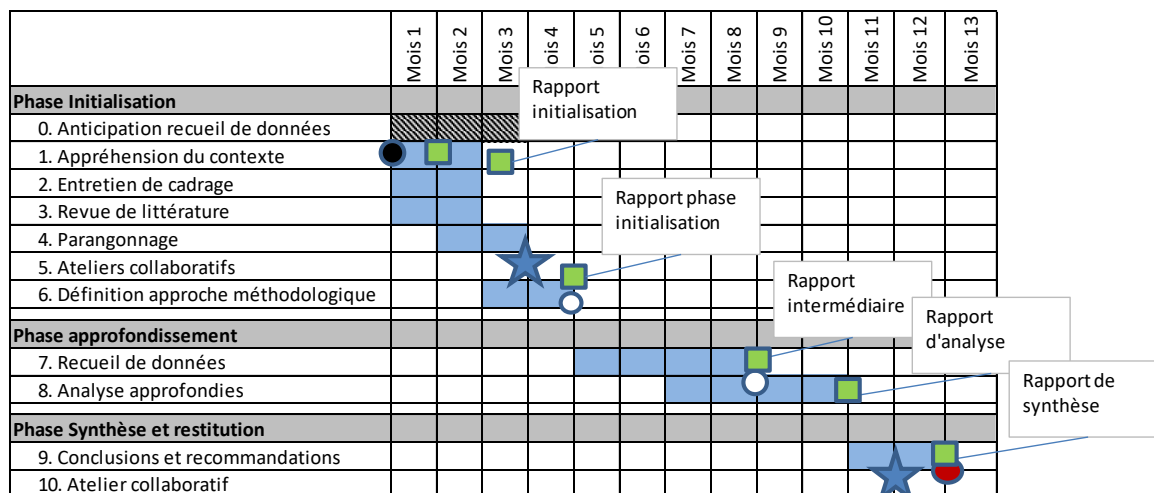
| | Mois 1 | Mois 2 | Mois 3 | Mois 4 | Mois 5 | Mois 6 | Mois 7 | Mois 8 | Mois 9 | Mois 10 | Mois 11 | Mois 12 | Mois 13 |
|---|---|---|---|---|---|---|---|---|---|---|---|---|---|
| **Phase Initialisation** | | | | | | | | | | | | | |
| 0. Anticipation recueil de données | | | | | | | | | | | | | |
| 1. Appréhension du contexte | | | | | | | | | | | | | |
| 2. Entretien de cadrage | | | | | | | | | | | | | |
| 3. Revue de littérature | | | | | | | | | | | | | |
| 4. Parangonnage | | | | | | | | | | | | | |
| 5. Ateliers collaboratifs | | | | | | | | | | | | | |
| 6. Définition approche méthodologique | | | | | | | | | | | | | |
| **Phase approfondissement** | | | | | | | | | | | | | |
| 7. Recueil de données | | | | | | | | | | | | | |
| 8. Analyse approfondies | | | | | | | | | | | | | |
| **Phase Synthèse et restitution** | | | | | | | | | | | | | |
| 9. Conclusions et recommandations | | | | | | | | | | | | | |
| 10. Atelier collaboratif | | | | | | | | | | | | | |

Rapport initialisation

Rapport phase initialisation

Rapport intermédiaire

Rapport d'analyse

Rapport de synthèse